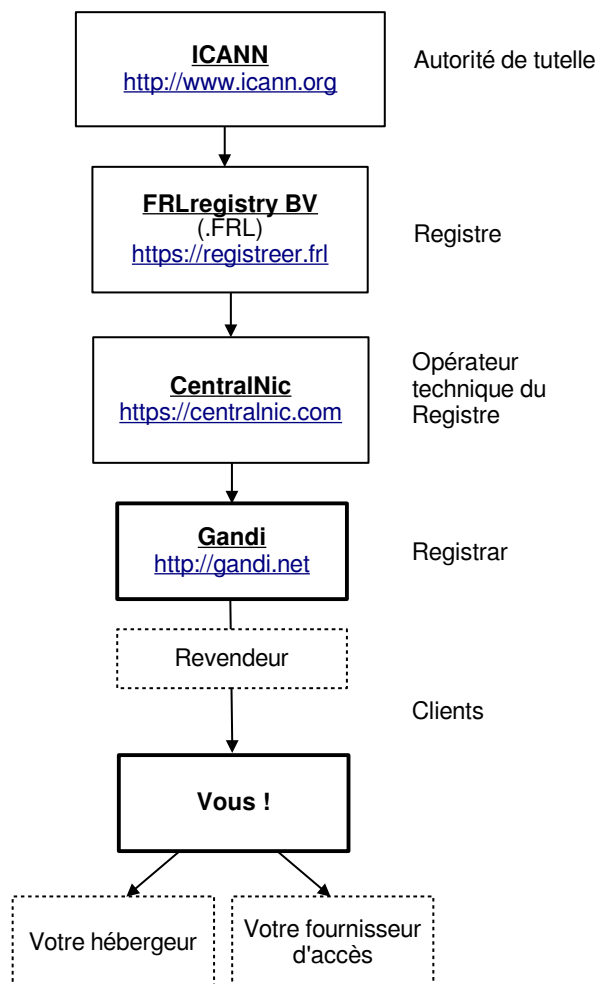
ICANN
http://www.icann.org

Autorité de tutelle

FRLregistry BV
(.FRL)
https://registreer.frl

Registre

CentralNic
https://centralnic.com

Opérateur technique du Registre

Gandi
http://gandi.net

Registrar

Revendeur

Clients

Vous !

Votre hébergeur

Votre fournisseur d'accès